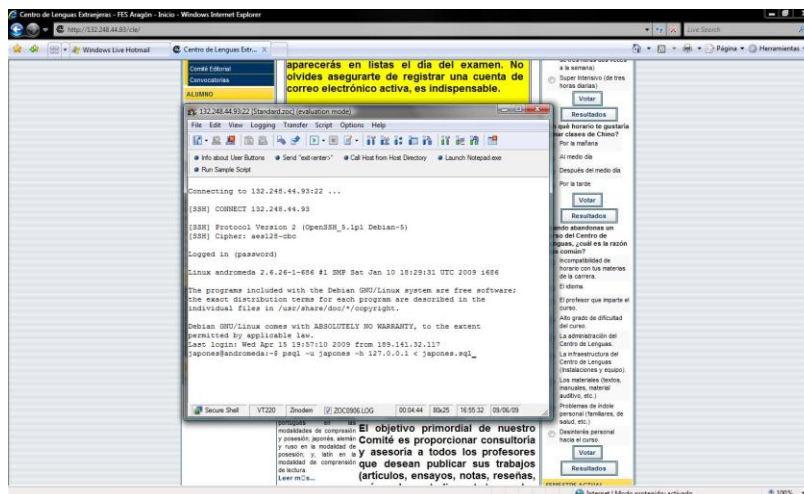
Centro de Lenguas Extranjeras - FES Aragón - Inicio - Windows Internet Explorer

http://132.248.44.93/cle/

Live Search

Windows Live Hotmail

Centro de Lenguas Extr...

Página • Herramientas •

Comité Editorial
Convocatorias
ALUMNO

aparecerás en listas el día del examen. No olvides asegurarte de registrar una cuenta de correo electrónico activa, es indispensable.

a la semana)

Super Intensivo (de tres horas diarias)

Votar

Resultados

¿En qué horario te gustaría tomar clases de Chino?

Por la mañana

Al medio día

Después del medio día

Por la tarde

Votar

Resultados

Cuando abandonas un curso del Centro de Lenguas, ¿cuál es la razón más común?

Incompatibilidad de horario con tus materias de la carrera.

El idioma

El profesor que imparte el curso.

Alto grado de dificultad del curso.

La administración del Centro de Lenguas.

La infraestructura del Centro de Lenguas (Instalaciones y equipo).

Los materiales (textos, manuales, material auditivo, etc.)

Problemas de índole personal (familiares, de salud, etc.)

Desinterés personal hacia el curso.

Votar

Resultados

132.248.44.93:22 [Standard.zoc] (evaluation mode)

File Edit View Logging Transfer Script Options Help

Info about User Buttons   Send "exit<enter>"   Call Host from Host Directory   Launch Notepad.exe

Run Sample Script

Connecting to 132.248.44.93:22 ...

[SSH] CONNECT 132.248.44.93

[SSH] Protocol Version 2 (OpenSSH_5.1p1 Debian-5)
[SSH] Cipher: aes128-cbc

Logged in (password)

Linux andromeda 2.6.26-1-686 #1 SMP Sat Jan 10 18:29:31 UTC 2009 i686

The programs included with the Debian GNU/Linux system are free software;
the exact distribution terms for each program are described in the
individual files in /usr/share/doc/*/copyright.

Debian GNU/Linux comes with ABSOLUTELY NO WARRANTY, to the extent
permitted by applicable law.
Last login: Wed Apr 15 19:57:10 2009 from 189.141.32.117
japones@andromeda:~$ psql -u japones -h 127.0.0.1 < japones.sql_

Secure Shell   VT220   Zmodem   ZOC0906.LOG   00:04:44   80x25   16:55:32   09/06/09

modalidades de comprensión y posesión; japonés, alemán y ruso en la modalidad de posesión; y, latín en la modalidad de comprensión de lectura.
Leer más...

El objetivo primordial de nuestro Comité es proporcionar consultoría y asesoría a todos los profesores que desean publicar sus trabajos (artículos, ensayos, notas, reseñas,

Internet | Modo protegido: activado

100%